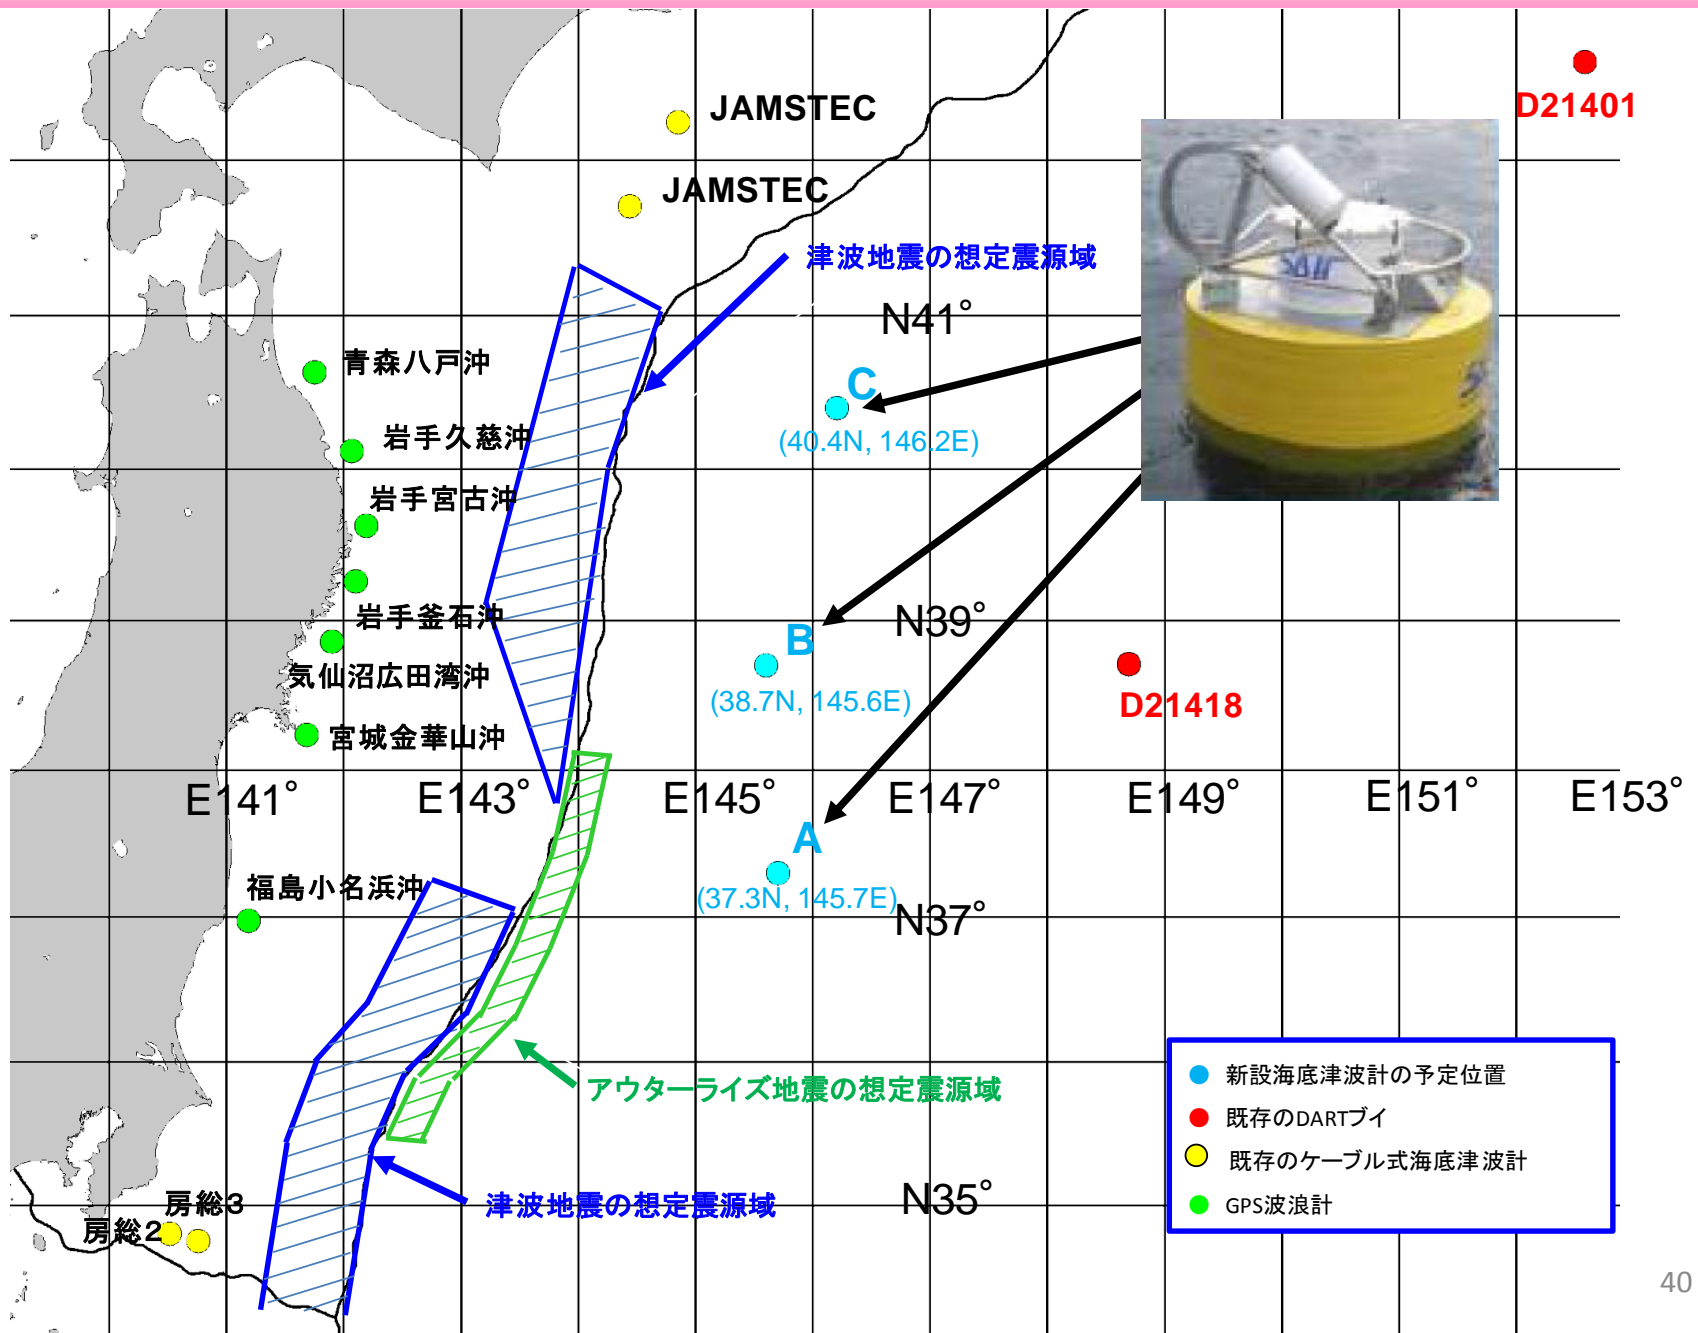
JAMSTEC

D21401

JAMSTEC

津波地震の想定震源域

N41°

青森八戸沖

C

岩手久慈沖

(40.4N, 146.2E)

岩手宮古沖

岩手釜石沖

N39°

B

気仙沼広田湾沖

(38.7N, 145.6E)

D21418

宮城金華山沖

E141°

E143°

E145°

E147°

E149°

E151°

E153°

A

福島小名浜沖

(37.3N, 145.7E)

N37°

アウターライズ地震の想定震源域

新設海底津波計の予定位置

既存のDARTブイ

既存のケーブル式海底津波計

GPS波浪計

房総3

房総2

津波地震の想定震源域

N35°

40